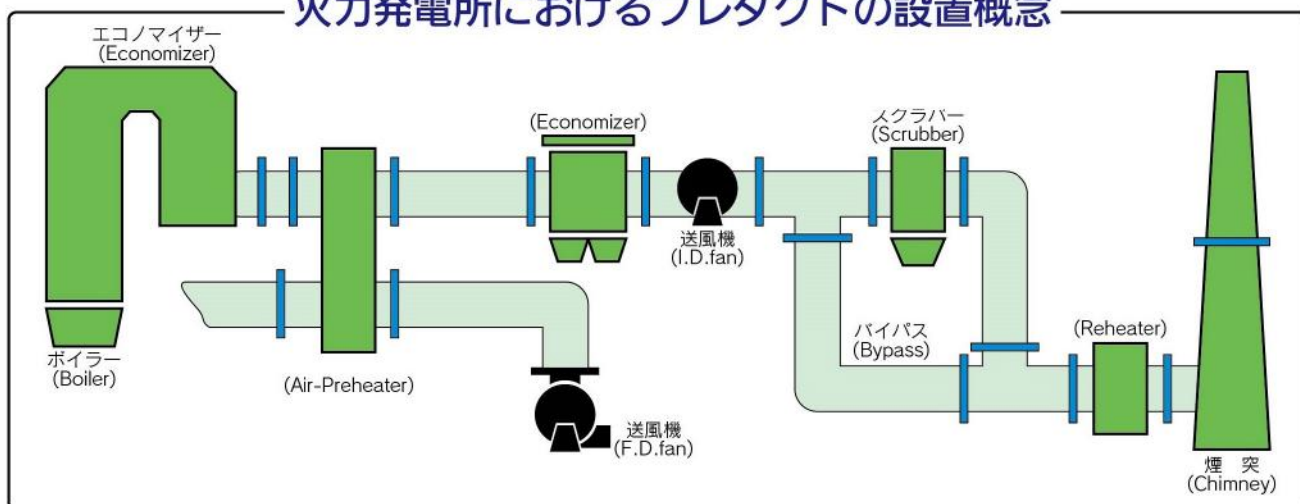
火力発電所におけるフレダクトの設置概念

エコノマイザー
(Economizer)

ボイラー
(Boiler)

(Air-Preheater)

(Economizer)

送風機
(I.D.fan)

送風機
(F.D.fan)

スクラバー
(Scrubber)

バイパス
(Bypass)

(Reheater)

煙 突
(Chimney)